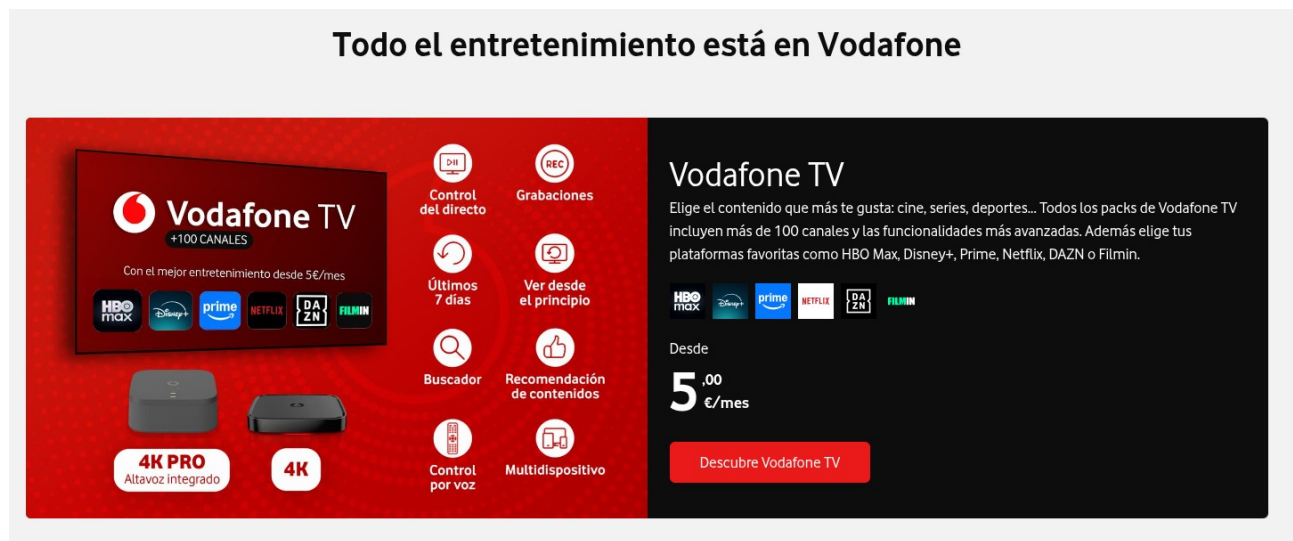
Todo el entretenimiento está en Vodafone

Vodafone TV
+100 CANALES
Con el mejor entretenimiento desde 5€/mes

HBO max
Disney+
prime
NETFLIX
DAZN
FILMIN

4K PRO
Altavoz integrado

4K

REC

Control del directo
Grabaciones
Últimos 7 días
Ver desde el principio
Buscador
Recomendación de contenidos
Control por voz
Multidispositivo

Vodafone TV

Elige el contenido que más te gusta: cine, series, deportes... Todos los packs de Vodafone TV incluyen más de 100 canales y las funcionalidades más avanzadas. Además elige tus plataformas favoritas como HBO Max, Disney+, Prime, Netflix, DAZN o Filmin.

HBO max
Disney+
prime
NETFLIX
DAZN
FILMIN

Desde
5 ,00 €/mes

Descubre Vodafone TV